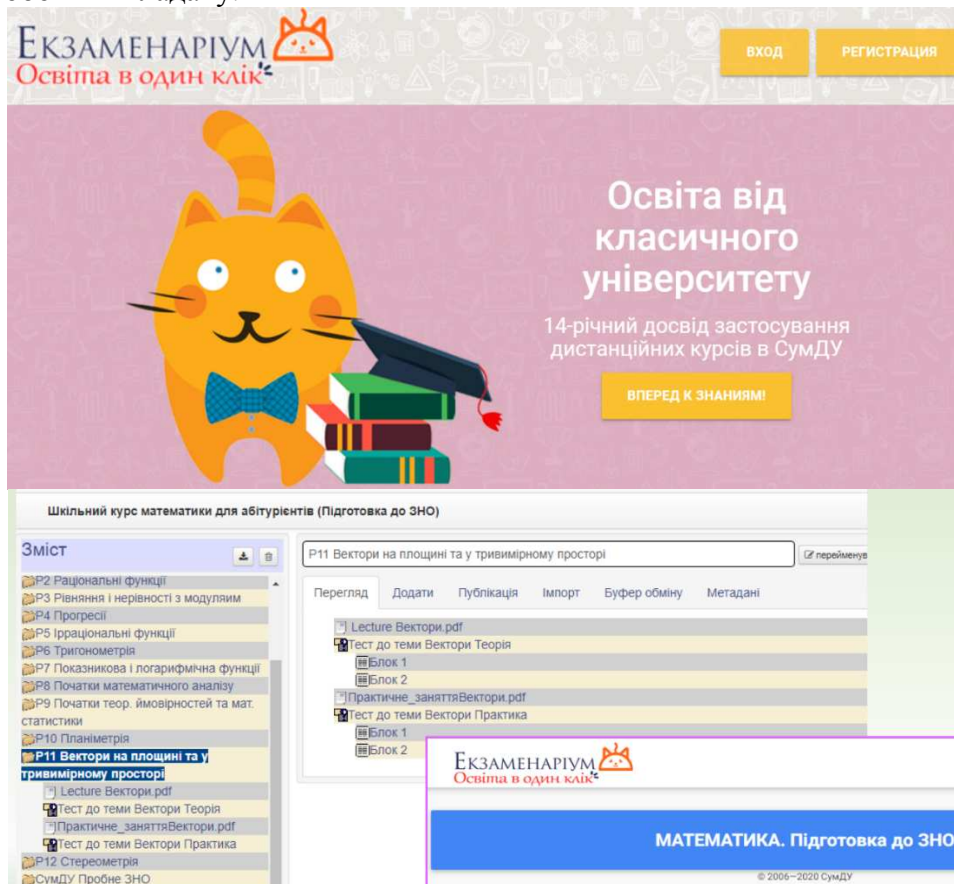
ЕКЗАМЕНАРІУМ
Освіта в один клік

ВХОД
РЕГИСТРАЦИЯ

Освіта від класичного університету

14-річний досвід застосування дистанційних курсів в СумДУ

ВПЕРЕД К ЗНАНИЯМ!

Шкільний курс математики для абітурієнтів (Підготовка до ЗНО)

Зміст

Р2 Раціональні функції
Р3 Рівняння і нерівності з модулям
Р4 Прогресії
Р5 Ірраціональні функції
Р6 Тригонометрія
Р7 Показникова і логарифмічна функції
Р8 Початки математичного аналізу
Р9 Початки теор. ймовірностей та мат. статистики
Р10 Планіметрія
Р11 Вектори на площині та у тривимірному просторі
Lecture Вектори.pdf
Тест до теми Вектори Теорія
Практичне_заняттяВектори.pdf
Тест до теми Вектори Практика
Р12 Стереометрія
СумДУ Пробне ЗНО

Р11 Вектори на площині та у тривимірному просторі
перейменув

Перегляд
Додати
Публікація
Імпорт
Буфер обміну
Метадані

Lecture Вектори.pdf
Тест до теми Вектори Теорія
Блок 1
Блок 2
Практичне_заняттяВектори.pdf
Тест до теми Вектори Практика
Блок 1
Блок 2

ЕКЗАМЕНАРІУМ
Освіта в один клік

МАТЕМАТИКА. Підготовка до ЗНО

© 2006—2020 СумДУ